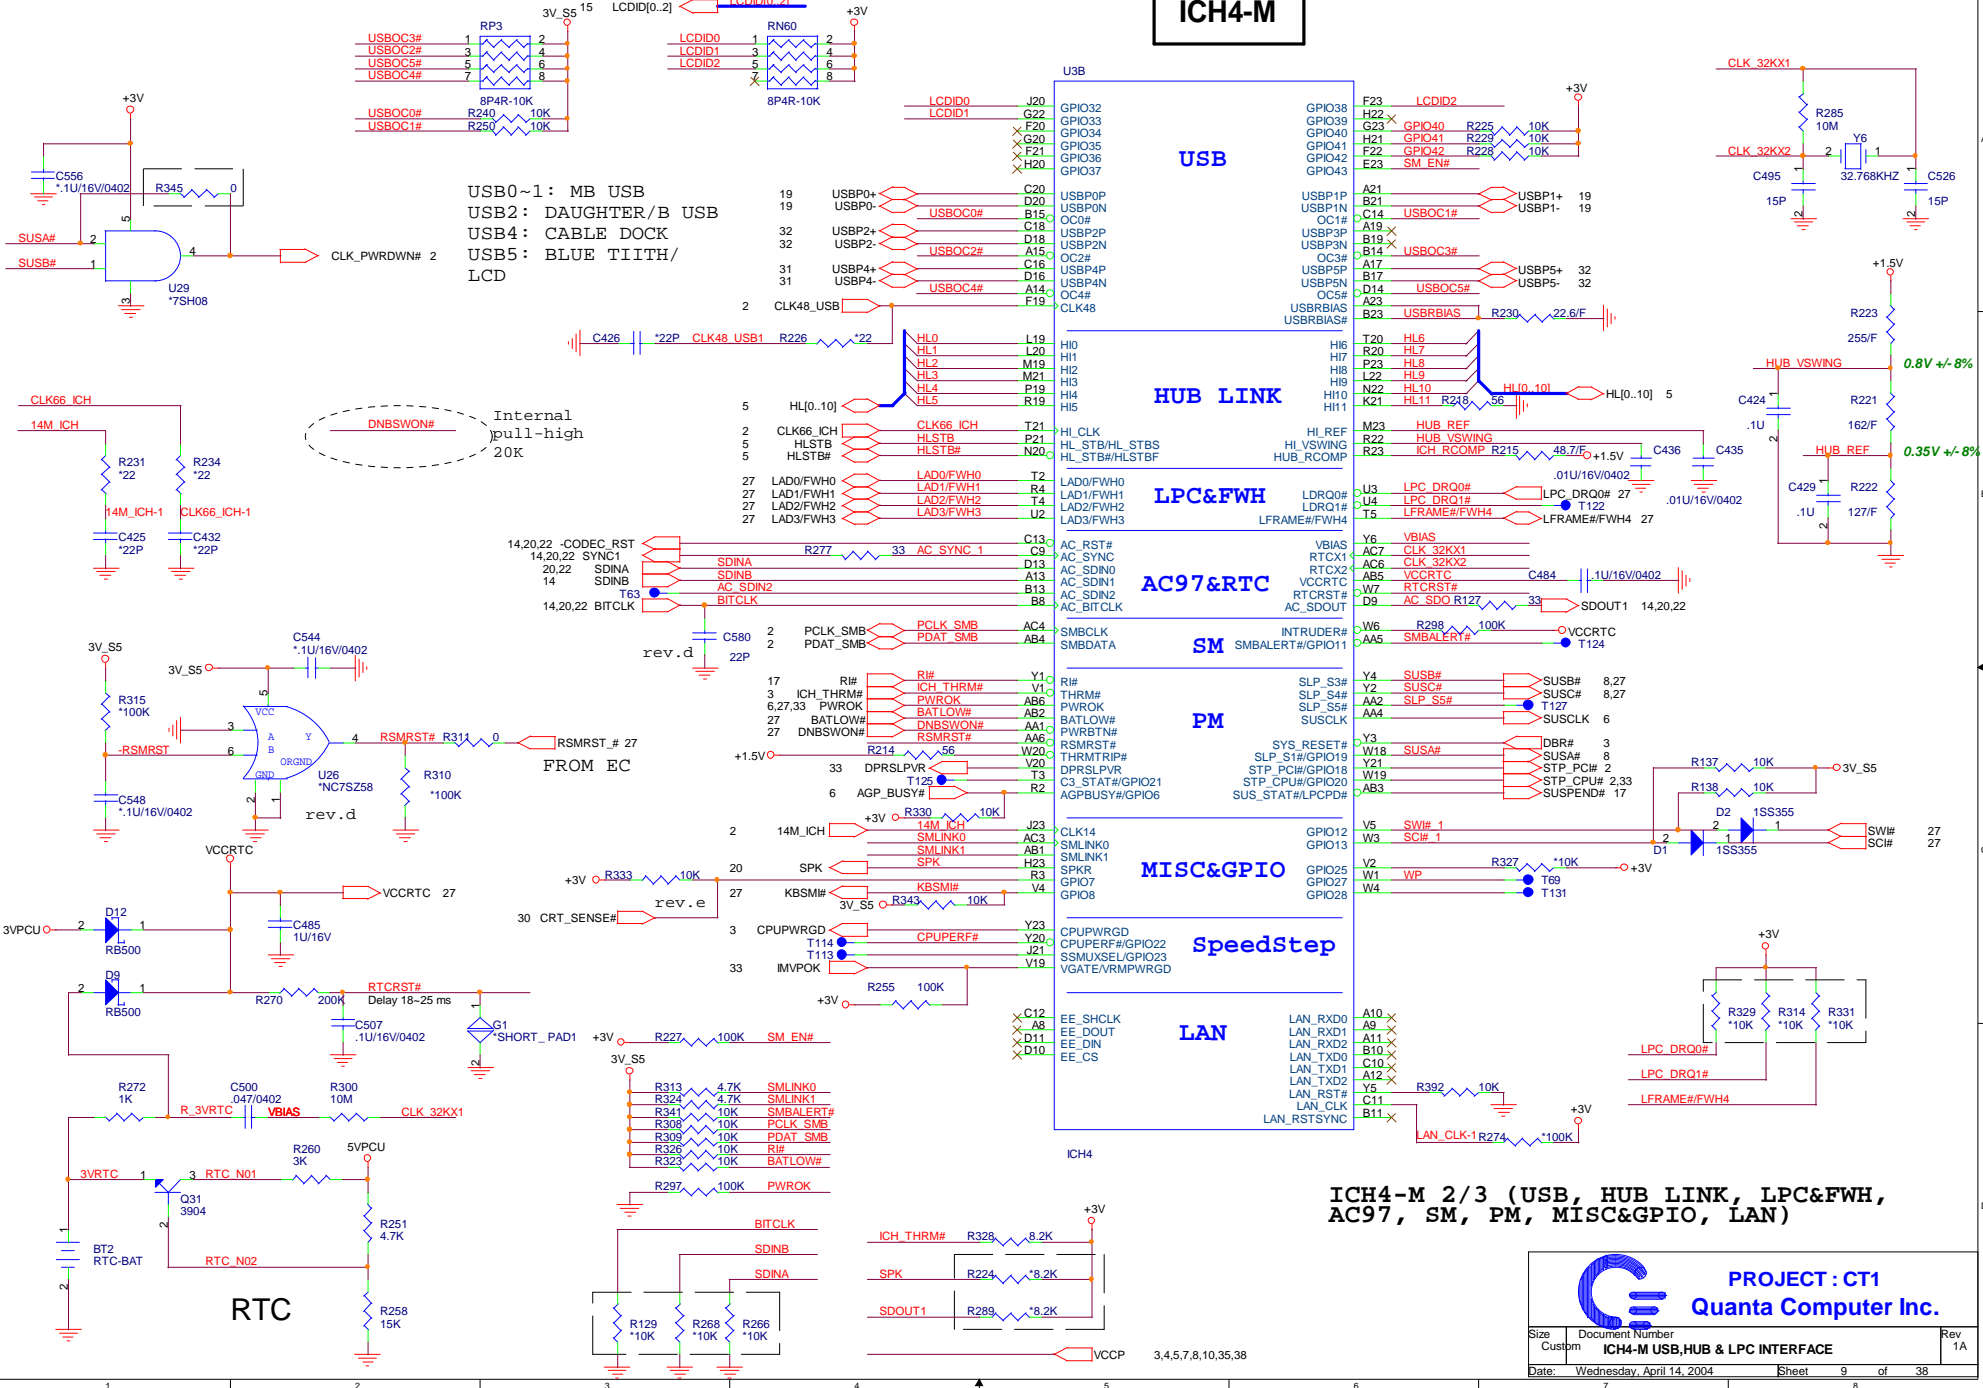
ICH4-M

3V_S5 15 LCDID[0..2] LCDID[0..2]
RP3 RN60 +3V
USBOC3# 1 2
USBOC2# 3 4
USBOC5# 5 6
USBOC4# 7 8
8P4R-10K
LCDID0 1 2
LCDID1 3 4
LCDID2 5 6
7 8
8P4R-10K
USBOC0# R240 10K
USBOC1# R250 10K

+3V
C556 *.1U/16V/0402
R345 0
USBA# 2
USBB# 1
5
4 CLK_PWRDWN# 2
3
U29 *7SH08

USB0~1: MB USB
USB2: DAUGHTER/B USB
USB4: CABLE DOCK
USB5: BLUE TIITH/
LCD

U3B
LCDID0 J20 GPIO32
LCDID1 G22 GPIO33
F20 GPIO34
G20 GPIO35
F21 GPIO36
H20 GPIO37
USB
GPIO38 F23 LCDID2
GPIO39 H22
GPIO40 G23 GPIO40 R225 10K
GPIO41 H21 GPIO41 R229 10K
GPIO42 F22 GPIO42 R228 10K
GPIO43 E23 SM_EN#
+3V

19 USBP0+ C20 USBP0P
19 USBP0- D20 USBP0N
USBOC0# B15 OC0#
C18 USBP1P
32 USBP2+ D18 USBP2P
32 USBP2- USBP2N
USBOC2# A15 OC2#
31 USBP4+ C16 USBP4P
31 USBP4- D16 USBP4N
USBOC4# A14 OC4#
2 CLK48_USB F19 CLK48
USBP1P A21 USBP1+ 19
USBP1N B21 USBP1- 19
OC1# C14 USBOC1#
USBP3P A19
USBP3N B19
OC3# B14 USBOC3#
USBP5P A17 USBP5+ 32
USBP5N B17 USBP5- 32
OC5# D14 USBOC5#
USBRBIAS A23
USBRBIAS# B23 USBRBIAS R230 22.6/F

C426 *22P CLK48_USB1 R226 *22

HL0 L19 HI0
HL1 L20 HI1
HL2 M19 HI2
HL3 M21 HI3
HL4 P19 HI4
HL5 R19 HI5
5 HL[0..10]
HUB LINK
HI6 T20 HL6
HI7 R20 HL7
HI8 P23 HL8
HI9 L22 HL9
HI10 N22 HL10
HI11 K21 HL11 R218 56
HL[0..10] HL[0..10] 5

CLK66_ICH
14M_ICH
R231 *22
R234 *22
14M_ICH-1
CLK66_ICH-1
C425 *22P
C432 *22P
DNBSWON#
Internal pull-high 20K

2 CLK66_ICH CLK66_ICH T21 HI_CLK
5 HLSTB HLSTB P21 HL_STB/HL_STBS
5 HLSTB# HLSTB# N20 HL_STB#/HLSTBF
HI_REF M23 HUB_REF
HI_VSWING R22 HUB_VSWING
HUB_RCOMP R23 ICH_RCOMP R215 48.7/F +1.5V
C436 .01U/16V/0402
C435 .01U/16V/0402

27 LAD0/FWH0 LAD0/FWH0 T2 LAD0/FWH0
27 LAD1/FWH1 LAD1/FWH1 R4 LAD1/FWH1
27 LAD2/FWH2 LAD2/FWH2 T4 LAD2/FWH2
27 LAD3/FWH3 LAD3/FWH3 U2 LAD3/FWH3
LPC&FWH
LDRQ0# U3 LPC_DRQ0# LPC_DRQ0# 27
LDRQ1# U4 LPC_DRQ1# T122
LFRAME#/FWH4 T5 LFRAME#/FWH4 LFRAME#/FWH4 27

14,20,22 -CODEC_RST C13 AC_RST#
14,20,22 SYNC1 R277 33 AC_SYNC_1 C9 AC_SYNC
20,22 SDINA SDINA D13 AC_SDIN0
14 SDINB SDINB A13 AC_SDIN1
T63 AC_SDIN2 B13 AC_SDIN2
14,20,22 BITCLK BITCLK B8 AC_BITCLK
AC97&RTC
VBIAS Y6 VBIAS
RTCX1 AC7 CLK_32KX1
RTCX2 AC6 CLK_32KX2
VCCRTC AB5 VCCRTC C484 .1U/16V/0402
RTCRST# W7 RTCRST#
AC_SDOUT D9 AC_SDO R127 33 SDOUT1 14,20,22

C580 22P
rev.d
2 PCLK_SMB PCLK_SMB AC4 SMBCLK
2 PDAT_SMB PDAT_SMB AB4 SMBDATA
SM
INTRUDER# W6 R298 100K VCCRTC
SMBALERT#/GPIO11 AA5 SMBALERT# T124

3V_S5
C544 *.1U/16V/0402
3V_S5
R315 *100K
-RSMRST
5 VCC
3 A
6 B
Y 4
GND ORGND
RSMRST# R311 0 RSMRST_# 27
FROM EC
U26 *NC7SZ58
R310 *100K
C548 *.1U/16V/0402
rev.d

17 RI# RI# Y1 RI#
3 ICH_THRM# ICH_THRM# V1 THRM#
6,27,33 PWROK PWROK AB6 PWROK
27 BATLOW# BATLOW# AB2 BATLOW#
27 DNBSWON# DNBSWON# AA1 PWRBTN#
RSMRST# AA6 RSMRST#
+1.5V R214 56 W20 THRMTRIP#
33 DPRSLPVR V20 DPRSLPVR
T125 T3 C3_STAT#/GPIO21
6 AGP_BUSY# R2 AGPBUSY#/GPIO6
PM
SLP_S3# Y4 SUSB# SUSB# 8,27
SLP_S4# Y2 SUSC# SUSC# 8,27
SLP_S5# AA2 SLP_S5# T127
SUSCLK AA4 SUSCLK 6
SYS_RESET# Y3 DBR# 3
SLP_S1#/GPIO19 W18 SUSA# SUSA# 8
STP_PCI#/GPIO18 Y21 STP_PCI# 2
STP_CPU#/GPIO20 W19 STP_CPU# 2,33
SUS_STAT#/LPCPD# AB3 SUSPEND# 17
R137 10K 3V_S5
R138 10K

+3V R330 10K
2 14M_ICH 14M_ICH J23 CLK14
SMLINK0 AC3 SMLINK0
SMLINK1 AB1 SMLINK1
20 SPK SPK H23 SPKR
+3V R333 10K R3 GPIO7
27 KBSMI# KBSMI# V4 GPIO8
rev.e
3V_S5 R343 10K
30 CRT_SENSE#
MISC&GPIO
GPIO12 V5 SWI#_1
GPIO13 W3 SCI#_1
GPIO25 V2 R327 *10K +3V
GPIO27 W1 WP T69
GPIO28 W4 T131
D2 1SS355
D1 1SS355
SWI# 27
SCI# 27

3 CPUPWRGD Y23 CPUPWRGD
T114 CPUPERF# Y20 CPUPERF#/GPIO22
T113 J21 SSMUXSEL/GPIO23
33 IMVPOK V19 VGATE/VRMPWRGD
SpeedStep
+3V R255 100K

C12 EE_SHCLK
A8 EE_DOUT
D11 EE_DIN
D10 EE_CS
LAN
LAN_RXD0 A10
LAN_RXD1 A9
LAN_RXD2 A11
LAN_TXD0 B10
LAN_TXD1 C10
LAN_TXD2 A12
LAN_RST# Y5 R392 10K
LAN_CLK C11
LAN_RSTSYNC B11 LAN_CLK-1 R274 *100K +3V
ICH4

VCCRTC
C485 1U/16V
VCCRTC 27
3VPCU 2 1
D12 RB500
D9 RB500
RTCRST#
R270 200K Delay 18~25 ms
C507 .1U/16V/0402
G1 *SHORT_PAD1
+3V R227 100K SM_EN#
3V_S5
R313 4.7K SMLINK0
R324 4.7K SMLINK1
R341 10K SMBALERT#
R308 10K PCLK_SMB
R309 10K PDAT_SMB
R326 10K RI#
R323 10K BATLOW#
R297 100K PWROK

R272 1K
C500 .047/0402
R300 10M
R_3VRTC VBIAS CLK_32KX1
R260 3K 5VPCU
3VRTC 1 3 RTC_N01
Q31 3904
2
R251 4.7K
BT2 RTC-BAT
RTC_N02
RTC
R258 15K

BITCLK
SDINB
SDINA
R129 *10K
R268 *10K
R266 *10K
+3V
ICH_THRM# R328 8.2K
SPK R224 *8.2K
SDOUT1 R289 *8.2K
VCCP 3,4,5,7,8,10,35,38

CLK_32KX1
R285 10M
Y6
CLK_32KX2 2 1
C495 15P
32.768KHZ
C526 15P
+1.5V
R223 255/F
HUB_VSWING 0.8V +/- 8%
C424 .1U
R221 162/F
HUB_REF 0.35V +/- 8%
C429 .1U
R222 127/F

+3V
R329 *10K
R314 *10K
R331 *10K
LPC_DRQ0#
LPC_DRQ1#
LFRAME#/FWH4

ICH4-M 2/3 (USB, HUB LINK, LPC&FWH, AC97, SM, PM, MISC&GPIO, LAN)

PROJECT : CT1
Quanta Computer Inc.
Size Custom
Document Number
ICH4-M USB,HUB & LPC INTERFACE
Rev 1A
Date: Wednesday, April 14, 2004
Sheet 9 of 38
1 2 3 4 5 6 7 8